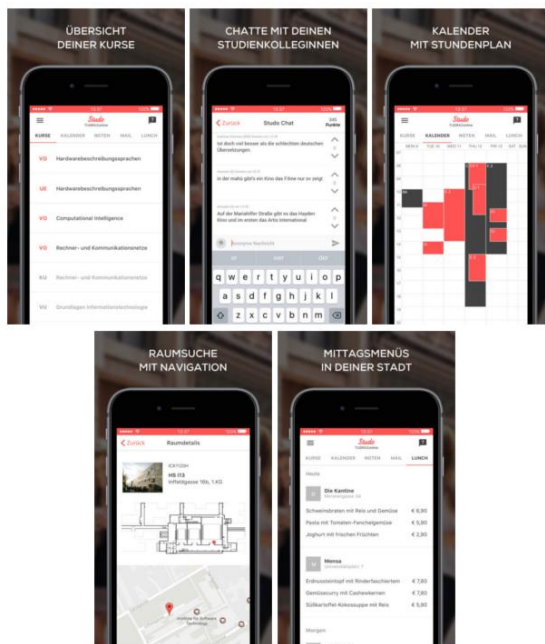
ÜBERSICHT DEINER KURSE

Studo

KURSE KALENDER NOTEN MAIL LUNCH

VO Hardwarebeschreibungssprachen

UE Hardwarebeschreibungssprachen

VO Computational Intelligence

VO Rechner- und Kommunikationsnetze

KU Rechner- und Kommunikationsnetze

VU Grundlagen Informationstechnologie

CHATTE MIT DEINEN STUDIENKOLLEGINNEN

Zurück Studo Chat

ist doch viel besser als die schlechten deutschen Übersetzungen

In der mahü gibt's ein Kino das Filme nur so zeigt

Auf der Mariahilfer Straße gibt es das Haydn Kino und im ersten das Artis International

Anonyme Nachricht

q w e r t y u i o p
a s d f g h j k l
z x c v b n m

KALENDER MIT STUNDENPLAN

Studo

KURSE KALENDER NOTEN MAIL LUNCH

RAUMSUCHE MIT NAVIGATION

Zurück Raumdetails

HS i13

MITTAGSMENÜS IN DEINER STADT

Studo

KURSE KALENDER NOTEN MAIL LUNCH

Heute

Die Kantine

Schweinebraten mit Reis und Gemüse € 6,90

Pasta mit Tomaten-Fenchelgemüse € 5,90

Joghurt mit frischen Früchten € 2,90

Mensa

Erdnusseintopf mit Rinderfaschiertem € 7,60

Gemüsecurry mit Cashewkernen € 7,60

Süßkartoffel-Kokossuppe mit Reis € 5,90

Morgen